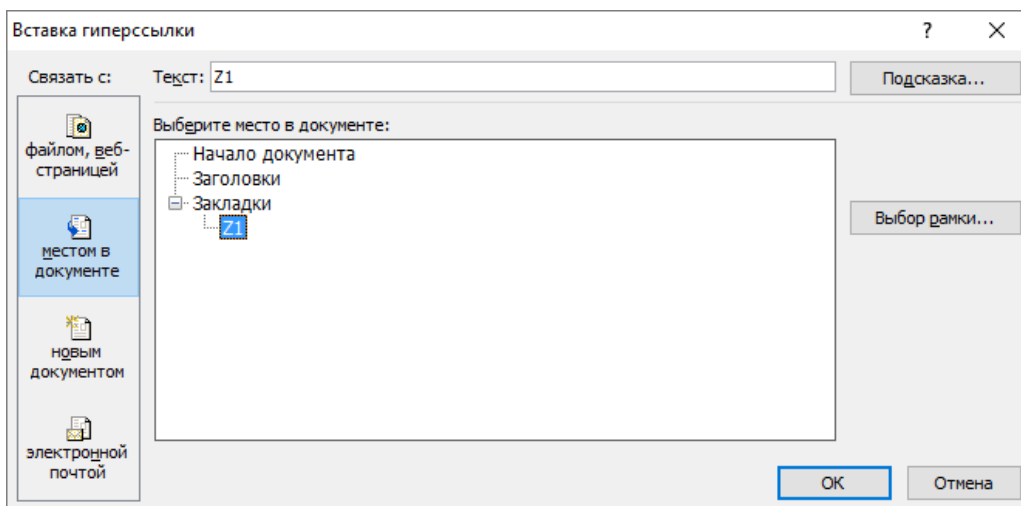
Вставка гиперссылки
?
X
Связать с:
Текст: Z1
Подсказка...
файлом, вебстраницей
местом в документе
новым документом
электронной почтой
Выберите место в документе:
Начало документа
Заголовки
Закладки
Z1
Выбор рамки...
OK
Отмена